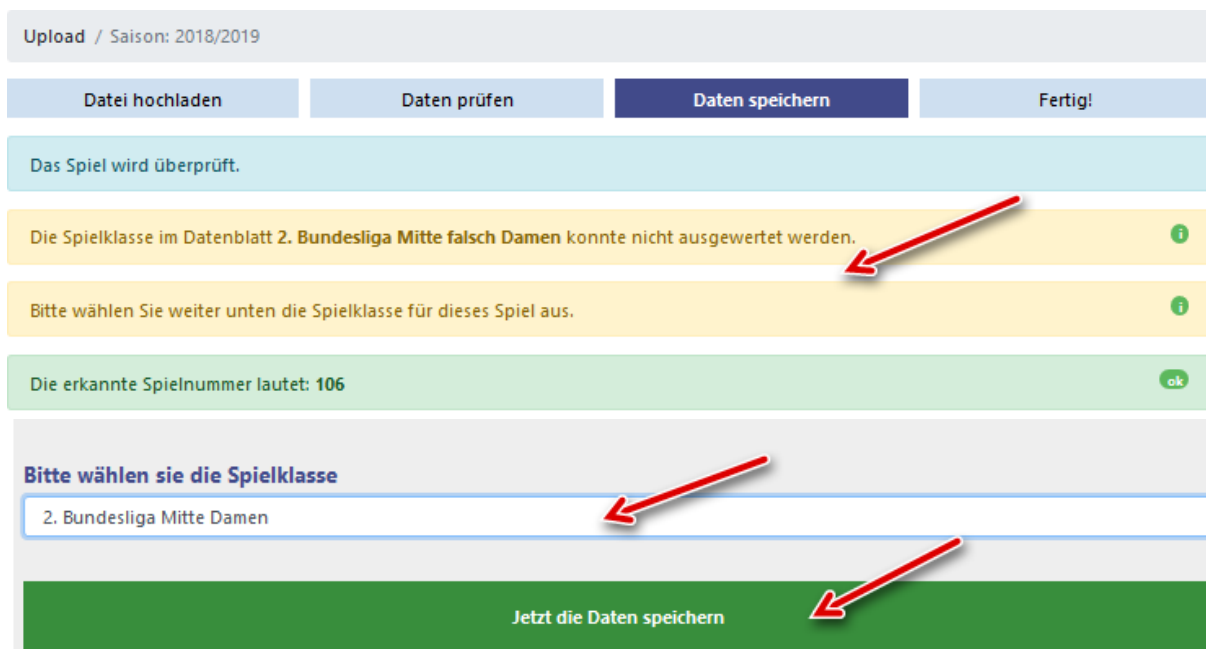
Upload / Saison: 2018/2019

Datei hochladen

Daten prüfen

Daten speichern

Fertig!

Das Spiel wird überprüft.

Die Spielklasse im Datenblatt **2. Bundesliga Mitte falsch Damen** konnte nicht ausgewertet werden.

i

Bitte wählen Sie weiter unten die Spielklasse für dieses Spiel aus.

i

Die erkannte Spielnummer lautet: **106**

ok

Bitte wählen sie die Spielklasse

2. Bundesliga Mitte Damen

Jetzt die Daten speichern